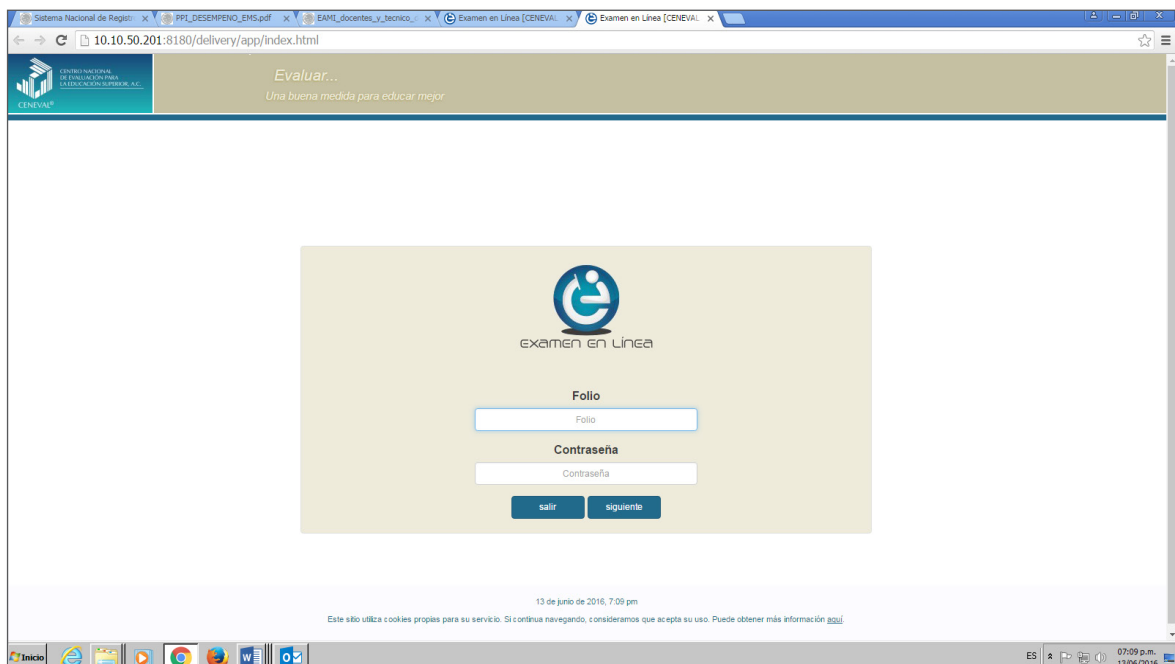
Sistema Nacional de Registr ×
PPI_DESEMPENO_EMS.pdf ×
EAMI_docentes_y_tecnico ×
Examen en Línea [CENEVAL ×
Examen en Línea [CENEVAL ×

10.10.50.201:8180/delivery/app/index.html

CENTRO NACIONAL DE EVALUACIÓN PARA LA EDUCACIÓN SUPERIOR, A.C.
CENEVAL®

Evaluar...
Una buena medida para educar mejor

examen en línea

Folio

Folio

Contraseña

Contraseña

salir
siguiente

13 de junio de 2016, 7:09 pm

Este sitio utiliza cookies propias para su servicio. Si continua navegando, consideramos que acepta su uso. Puede obtener más información aquí.

Inicio
ES
07:09 p.m.
13/06/2016